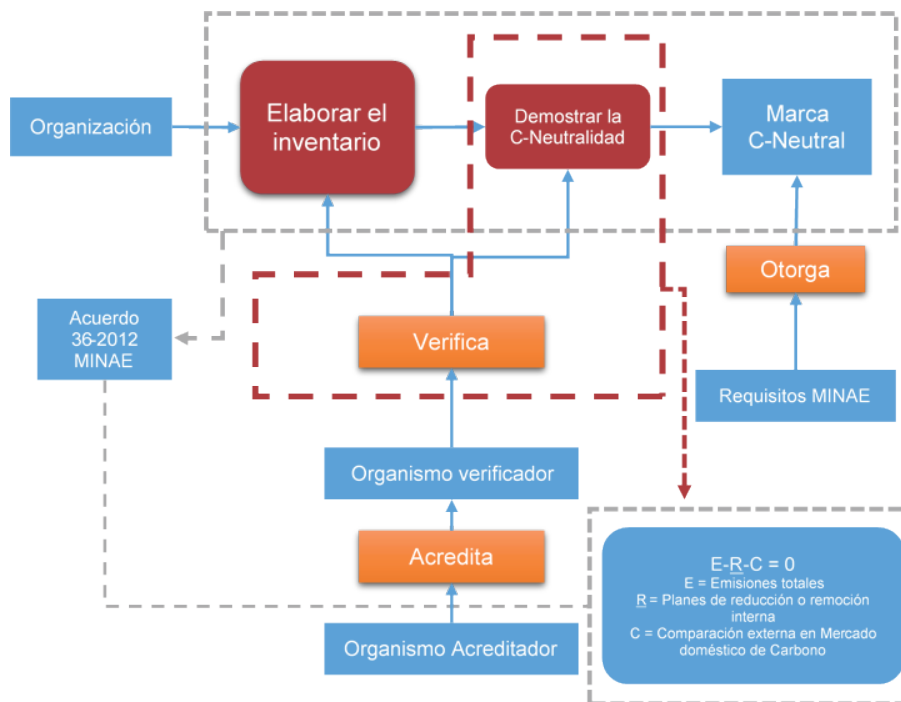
Organización

Elaborar el inventario

Demostrar la C-Neutralidad

Marca C-Neutral

Otorga

Acuerdo 36-2012 MINAE

Verifica

Requisitos MINAE

Organismo verificador

Acredita

Organismo Acreditador

E-R-C = 0
E = Emisiones totales
R = Planes de reducción o remoción interna
C = Comparación externa en Mercado doméstico de Carbono